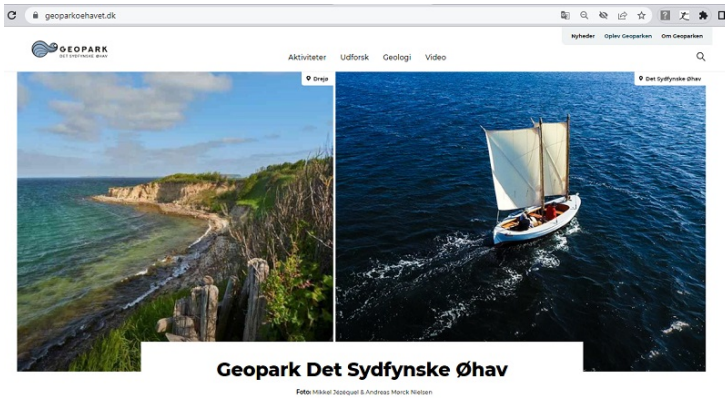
geoparkoehavet.dk

GEOPARK DET SYDFYNSKE ØHAV

Nyheder Oplev Geoparken Om Geoparken

Aktiviteter Udforsk Geologi Video

Drejø

Det Sydfynske Øhav

Geopark Det Sydfynske Øhav

Foto: Mikkel Jezequel & Andreas Mørck Nielsen